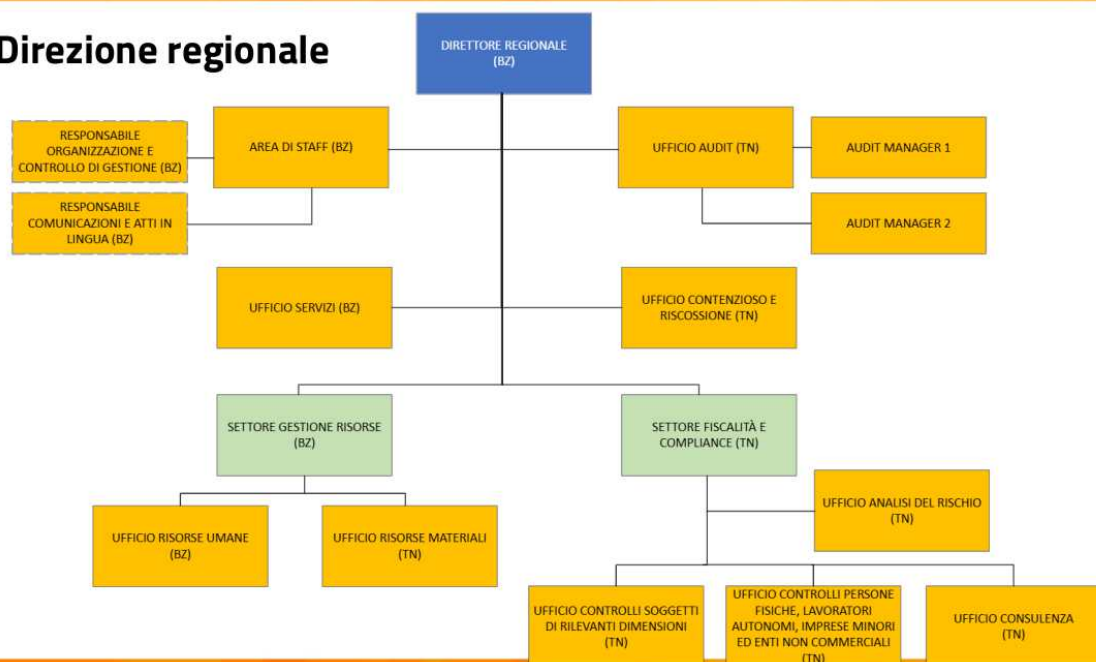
Direzione regionale

DIRETTORE REGIONALE (BZ)

RESPONSABILE ORGANIZZAZIONE E CONTROLLO DI GESTIONE (BZ)

AREA DI STAFF (BZ)

RESPONSABILE COMUNICAZIONI E ATTI IN LINGUA (BZ)

UFFICIO AUDIT (TN)

AUDIT MANAGER 1

AUDIT MANAGER 2

UFFICIO SERVIZI (BZ)

UFFICIO CONTENZIOSO E RISCOSSIONE (TN)

SETTORE GESTIONE RISORSE (BZ)

SETTORE FISCALITÀ E COMPLIANCE (TN)

UFFICIO ANALISI DEL RISCHIO (TN)

UFFICIO RISORSE UMANE (BZ)

UFFICIO RISORSE MATERIALI (TN)

UFFICIO CONTROLLI SOGGETTI DI RILEVANTI DIMENSIONI (TN)

UFFICIO CONTROLLI PERSONE FISICHE, LAVORATORI AUTONOMI, IMPRESE MINORI ED ENTI NON COMMERCIALI (TN)

UFFICIO CONSULENZA (TN)